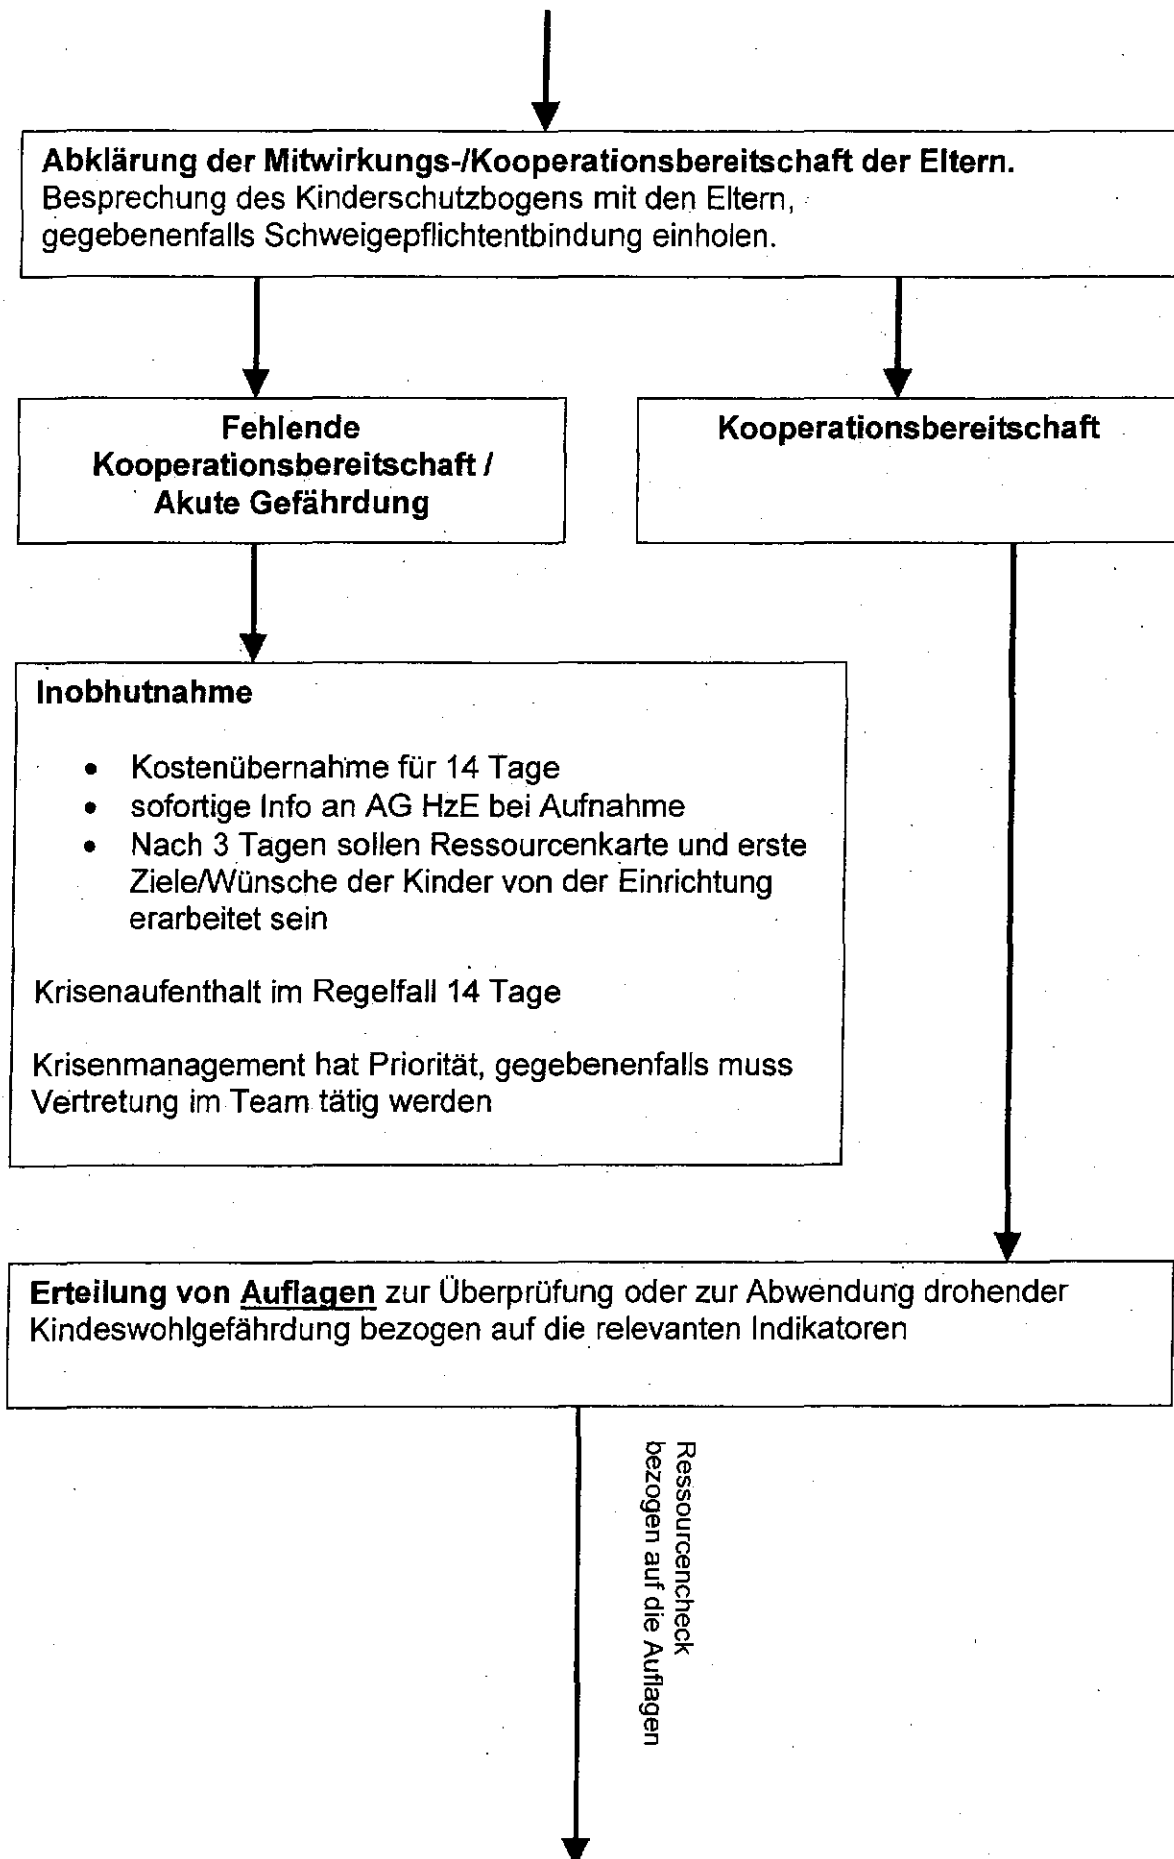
**Abklärung der Mitwirkungs-/Kooperationsbereitschaft der Eltern.**
Besprechung des Kinderschutzbogens mit den Eltern, gegebenenfalls Schweigepflichtentbindung einholen.

**Fehlende Kooperationsbereitschaft / Akute Gefährdung**

**Kooperationsbereitschaft**

**Inobhutnahme**

- Kostenübernahme für 14 Tage
- sofortige Info an AG HzE bei Aufnahme
- Nach 3 Tagen sollen Ressourcenkarte und erste Ziele/Wünsche der Kinder von der Einrichtung erarbeitet sein

Krisenaufenthalt im Regelfall 14 Tage

Krisenmanagement hat Priorität, gegebenenfalls muss Vertretung im Team tätig werden

**Erteilung von Auflagen** zur Überprüfung oder zur Abwendung drohender Kindeswohlgefährdung bezogen auf die relevanten Indikatoren

Ressourcencheck
bezogen auf die Auflagen